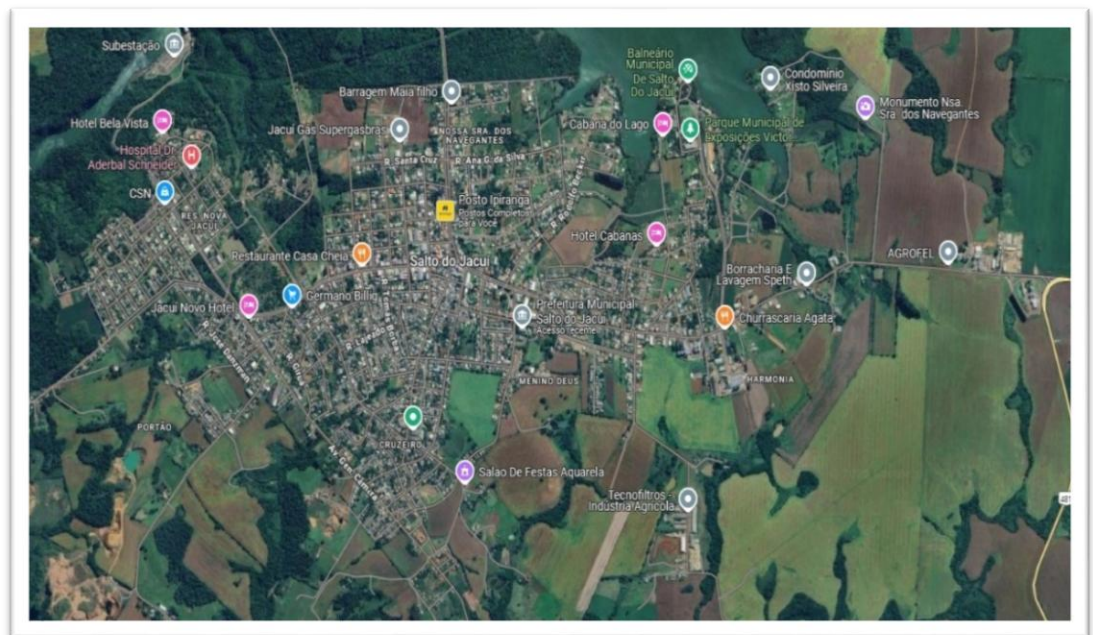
Subestação
Barragem Maia filho
Balneário Municipal de Salto Do Jacuí
Condomínio Xisto Silveira
Monumento Nsa. Sra. dos Navegantes
Hotel Bela Vista
Jacuí Gás Supergasbras
NOSSA SRA. DOS NAVEGANTES
Cabana do Lago
Parque Municipal de Exposições Victo
Hospital Dr. Aderbal Schneider
R. Santa Cruz
R. Ana G. da Silva
CSN
RES. NOVA JACUÍ
Posto Ipiranga
Postos Completos para Você
Hotel Cabanas
AGROFEL
Restaurante Casa Cheia
Salto do Jacuí
Borracharia E Lavagem Speth
Jacuí Novo Hotel
Germano Billig
Prefeitura Municipal Salto do Jacuí
Acesso recente
Churrascaria Ágata
HARMONIA
MENINO DEUS
PORTÃO
CRUZEIRO
Salão De Festas Aquarela
Tecnofiltros Indústria Agrícola
481